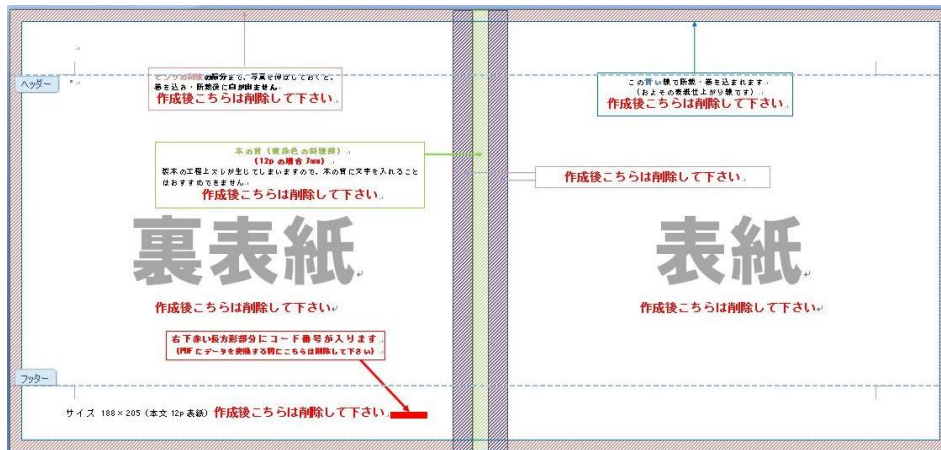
ヘッダー

ピンクの斜線の部分まで、写真を伸ばしておくと、巻き込み・断裁後に白が出ません。
作成後こちらは削除して下さい。

この青い線で断裁・巻き込まれます。
（およその表紙仕上がり線です）
作成後こちらは削除して下さい。

本の背（黄緑色の斜線部）
（12p の場合 7mm）
製本の工程上ズレが生じてしまいますので、本の背に文字を入れることはおすすめできません。
作成後こちらは削除して下さい。

作成後こちらは削除して下さい。

裏表紙

作成後こちらは削除して下さい。

表紙

作成後こちらは削除して下さい。

右下赤い長方形部分にコード番号が入ります。
（PDF にデータを変換する前にこちらは削除して下さい）

フッター

サイズ 188×205（本文 12p 表紙） 作成後こちらは削除して下さい。